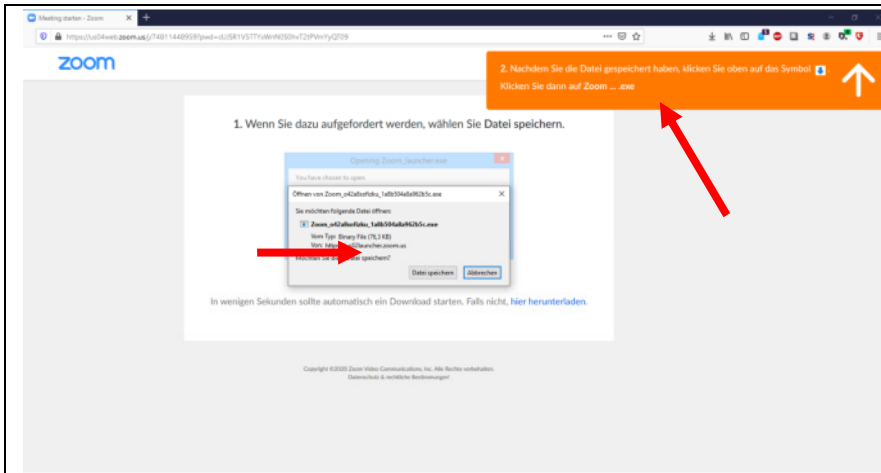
Meeting starten - Zoom

https://us04web.zoom.us/j/74811448959?pwd=cUSR1VSTTYsWnN050hvT2tPVmYyQT09

zoom

2. Nachdem Sie die Datei gespeichert haben, klicken Sie oben auf das Symbol . Klicken Sie dann auf Zoom ... .exe

1. Wenn Sie dazu aufgefordert werden, wählen Sie Datei speichern.

Opening Zoom_launcher.exe

You have chosen to open

Öffnen von Zoom_o42a8sofidku_1a8b504a8a962b5c.exe

Sie möchten folgende Datei öffnen:

Zoom_o42a8sofidku_1a8b504a8a962b5c.exe

Vom Typ: Binary File (76,3 KB)

Von: https://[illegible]launcher.zoom.us

Möchten Sie di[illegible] speichern?

Datei speichern

Abbrechen

In wenigen Sekunden sollte automatisch ein Download starten. Falls nicht, hier herunterladen.

Copyright ©2020 Zoom Video Communications, Inc. Alle Rechte vorbehalten.
Datenschutz & rechtliche Bestimmungen